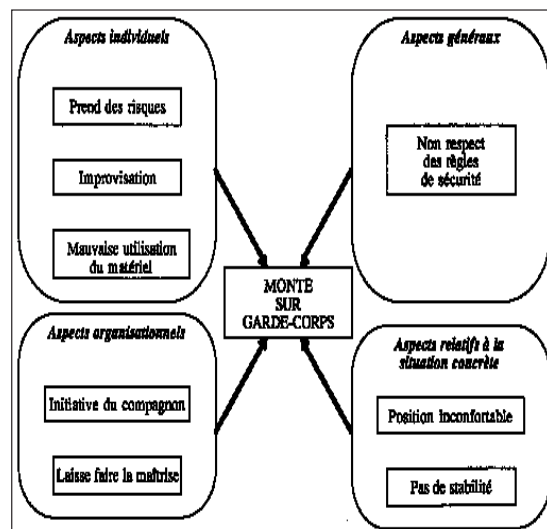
Aspects individuels

Prend des risques

Improvisation

Mauvaise utilisation du matériel

Aspects généraux

Non respect des règles de sécurité

MONTE SUR GARDE-CORPS

Aspects organisationnels

Initiative du compagnon

Laisse faire la maîtrise

Aspects relatifs à la situation concrète

Position inconfortable

Pas de stabilité